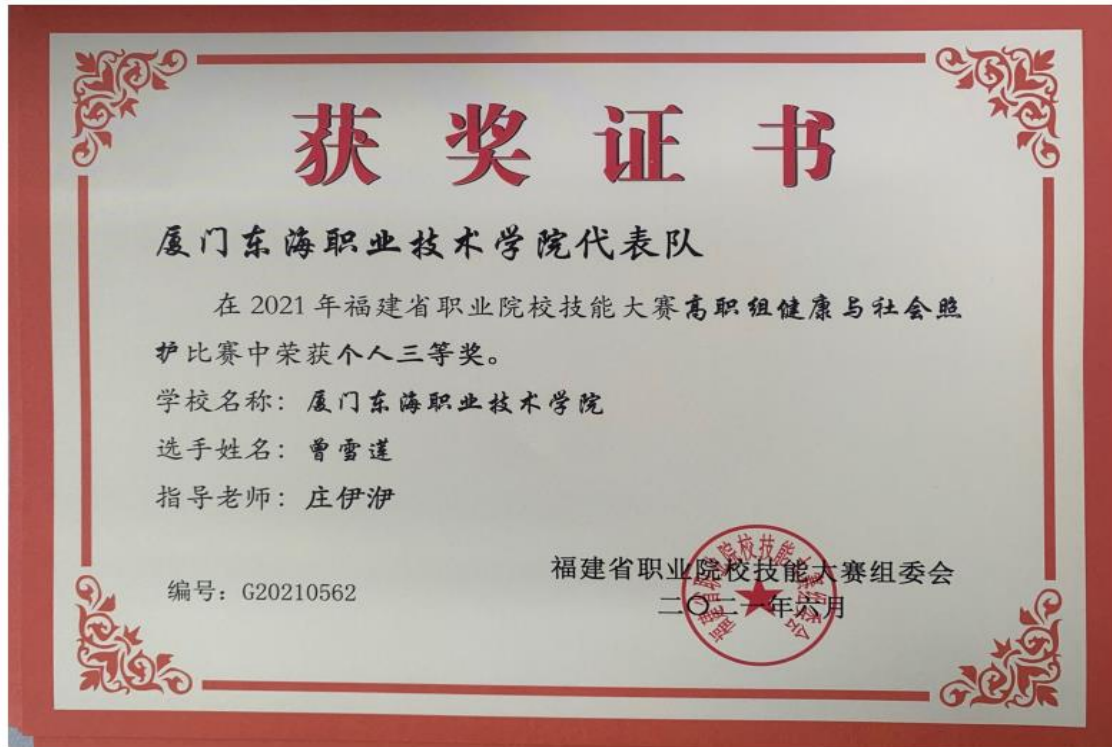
获奖证书

厦门东海职业技术学院代表队

在 2021 年福建省职业院校技能大赛高职组健康与社会照护比赛中荣获个人三等奖。

学校名称：厦门东海职业技术学院

选手姓名：曾雪莲

指导老师：庄伊洢

编号：G20210562

福建省职业院校技能大赛组委会

二〇二一年六月

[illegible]院校技能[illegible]